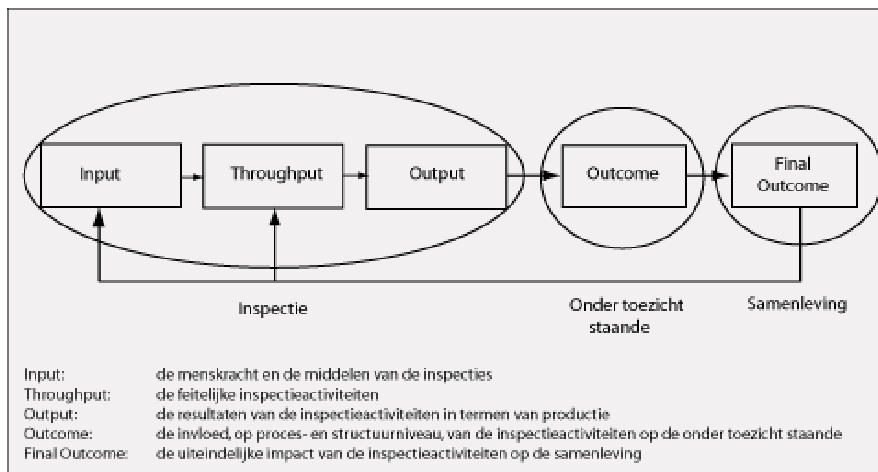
Input

Throughput

Output

Outcome

Final Outcome

Inspectie

Onder toezicht staande

Samenleving

| | |
|---|---|
| Input: | de menskracht en de middelen van de inspecties |
| Throughput: | de feitelijke inspectieactiviteiten |
| Output: | de resultaten van de inspectieactiviteiten in termen van productie |
| Outcome: | de invloed, op proces- en structuurniveau, van de inspectieactiviteiten op de onder toezicht staande |
| Final Outcome: | de uiteindelijke impact van de inspectieactiviteiten op de samenleving |